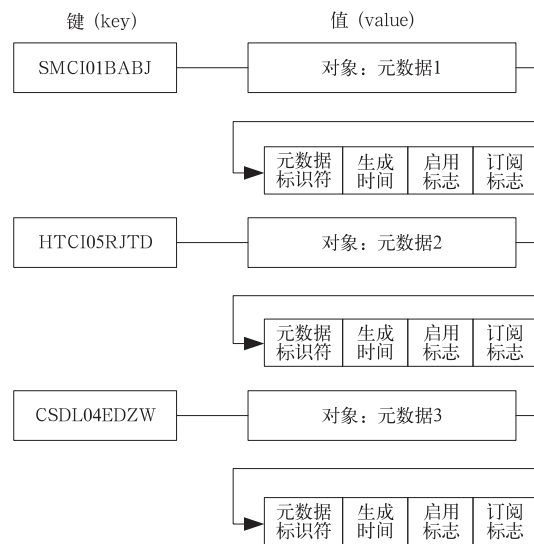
键（key）

值（value）

SMCI01BABJ

对象：元数据1

| 元数据标识符 | 生成时间 | 启用标志 | 订阅标志 |
|---|---|---|---|

HTCI05RJTD

对象：元数据2

| 元数据标识符 | 生成时间 | 启用标志 | 订阅标志 |
|---|---|---|---|

CSDL04EDZW

对象：元数据3

| 元数据标识符 | 生成时间 | 启用标志 | 订阅标志 |
|---|---|---|---|